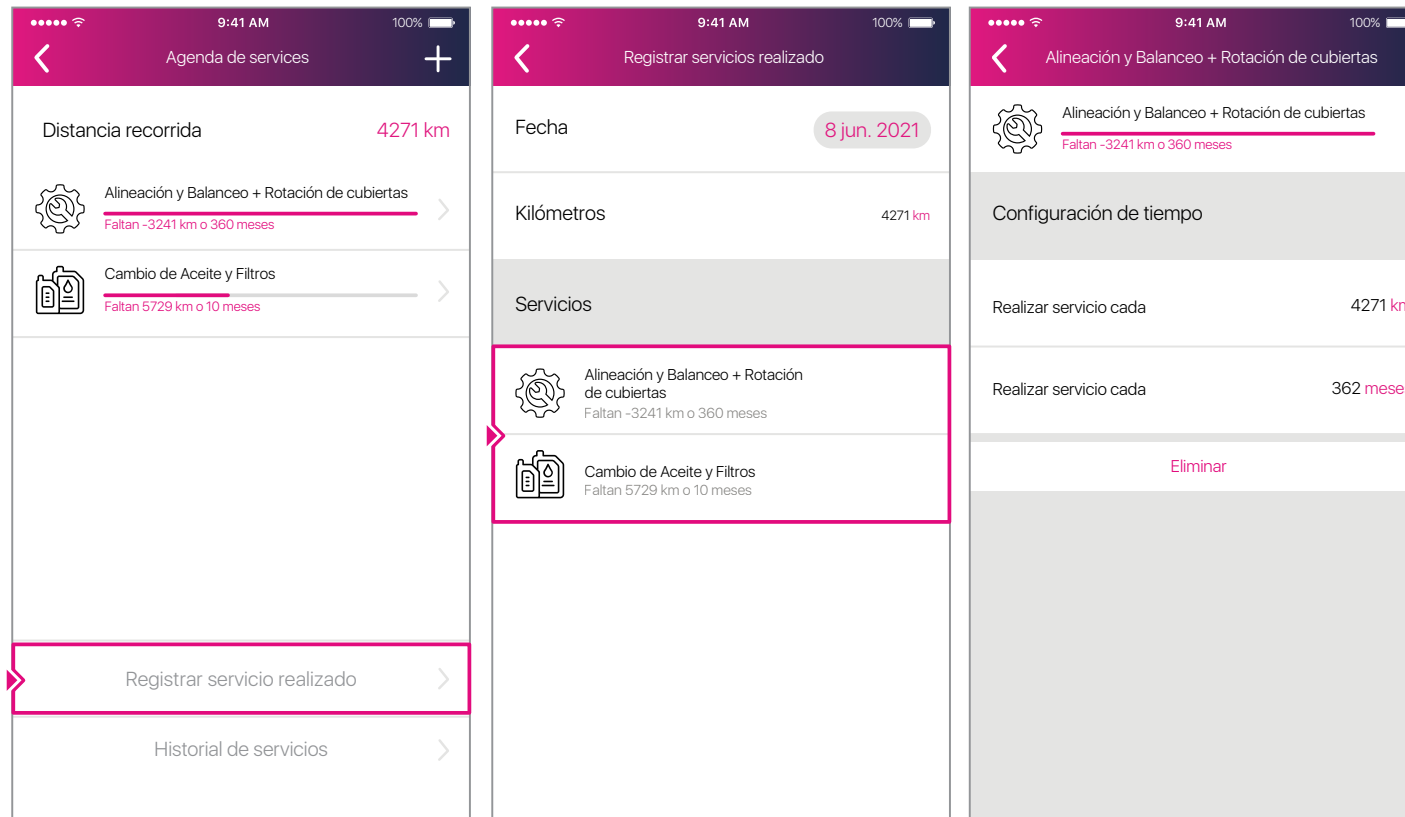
9:41 AM
100%

Agenda de services

Distancia recorrida
4271 km

Alineación y Balanceo + Rotación de cubiertas
Faltan -3241 km o 360 meses

Cambio de Aceite y Filtros
Faltan 5729 km o 10 meses

Registrar servicio realizado

Historial de servicios

9:41 AM
100%

Registrar servicios realizado

Fecha
8 jun. 2021

Kilómetros
4271 km

Servicios

Alineación y Balanceo + Rotación de cubiertas
Faltan -3241 km o 360 meses

Cambio de Aceite y Filtros
Faltan 5729 km o 10 meses

9:41 AM
100%

Alineación y Balanceo + Rotación de cubiertas

Alineación y Balanceo + Rotación de cubiertas
Faltan -3241 km o 360 meses

Configuración de tiempo

Realizar servicio cada
4271 km

Realizar servicio cada
362 mese

Eliminar